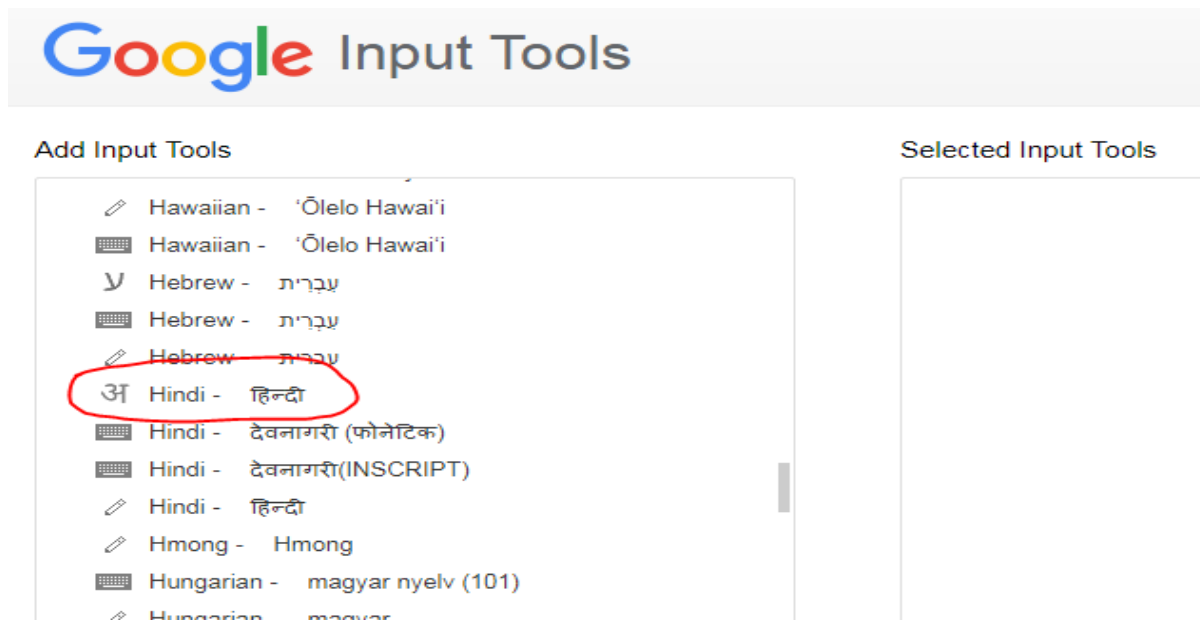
Google Input Tools

Add Input Tools

Hawaiian - ʻŌlelo Hawaiʻi
Hawaiian - ʻŌlelo Hawaiʻi
ע Hebrew - עִבְרִית
Hebrew - עִבְרִית
Hebrew - עִבְרִית
अ Hindi - हिन्दी
Hindi - देवनागरी (फोनेटिक)
Hindi - देवनागरी(INSCRIPT)
Hindi - हिन्दी
Hmong - Hmong
Hungarian - magyar nyelv (101)
Hungarian - magyar

Selected Input Tools